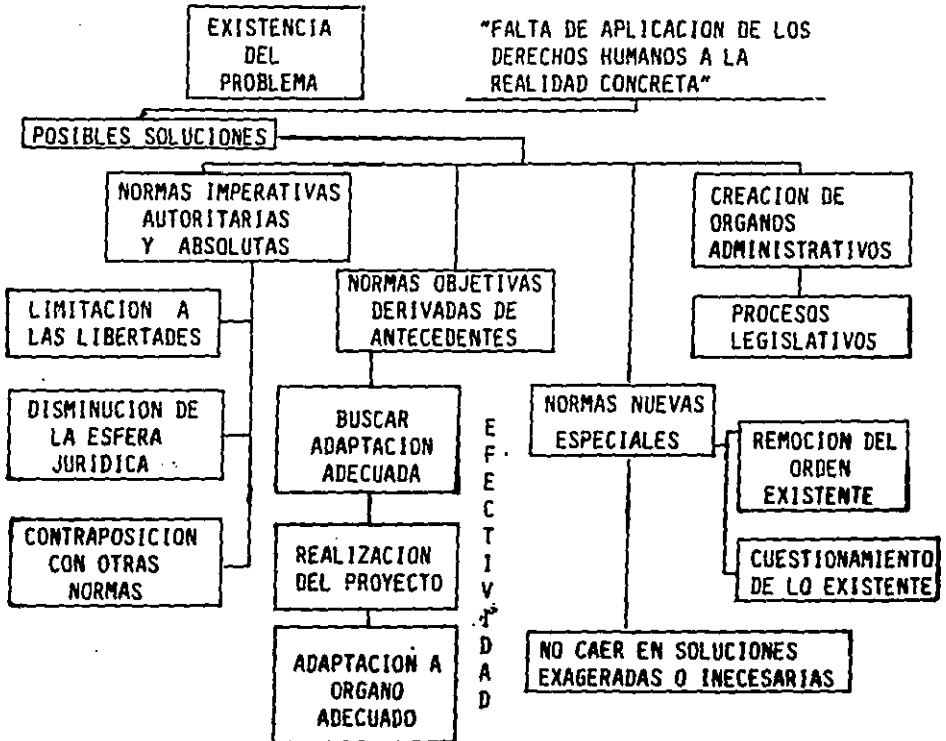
EXISTENCIA DEL PROBLEMA

"FALTA DE APLICACION DE LOS DERECHOS HUMANOS A LA REALIDAD CONCRETA"

POSIBLES SOLUCIONES

NORMAS IMPERATIVAS AUTORITARIAS Y ABSOLUTAS

LIMITACION A LAS LIBERTADES

DISMINUCION DE LA ESFERA JURIDICA

CONTRAPOSICION CON OTRAS NORMAS

NORMAS OBJETIVAS DERIVADAS DE ANTECEDENTES

BUSCAR ADAPTACION ADECUADA

REALIZACION DEL PROYECTO

ADAPTACION A ORGANO ADECUADO

E F E C T I V I D A D

NORMAS NUEVAS ESPECIALES

REMOCION DEL ORDEN EXISTENTE

CUESTIONAMIENTO DE LO EXISTENTE

NO CAER EN SOLUCIONES EXAGERADAS O INECESARIAS

CREACION DE ORGANOS ADMINISTRATIVOS

PROCESOS LEGISLATIVOS